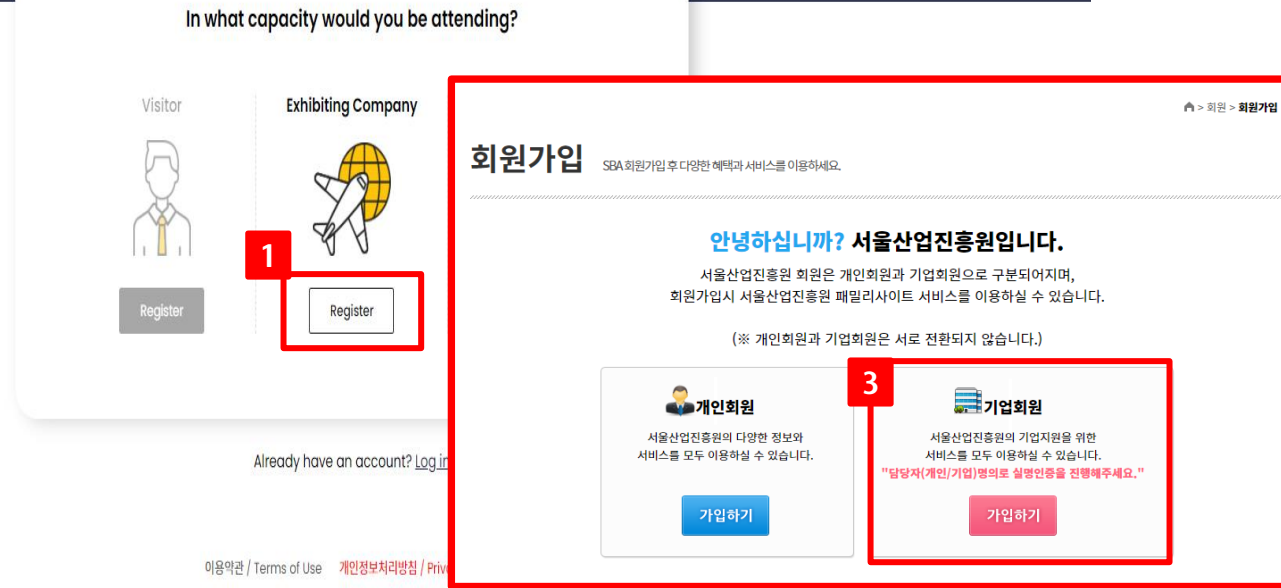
In what capacity would you be attending?

Visitor

Register

Exhibiting Company

1

Register

Already have an account? Log in

이용약관 / Terms of Use 개인정보처리방침 / Priv

> 회원 > 회원가입

회원가입 SBA 회원가입 후 다양한 혜택과 서비스를 이용하세요.

안녕하십니까? 서울산업진흥원입니다.

서울산업진흥원 회원은 개인회원과 기업회원으로 구분되어지며, 회원가입시 서울산업진흥원 패밀리사이트 서비스를 이용하실 수 있습니다.

(※ 개인회원과 기업회원은 서로 전환되지 않습니다.)

개인회원

서울산업진흥원의 다양한 정보와 서비스를 모두 이용하실 수 있습니다.

가입하기

3

기업회원

서울산업진흥원의 기업지원을 위한 서비스를 모두 이용하실 수 있습니다.

"담당자(개인/기업)명의로 실명인증을 진행해주세요."

가입하기